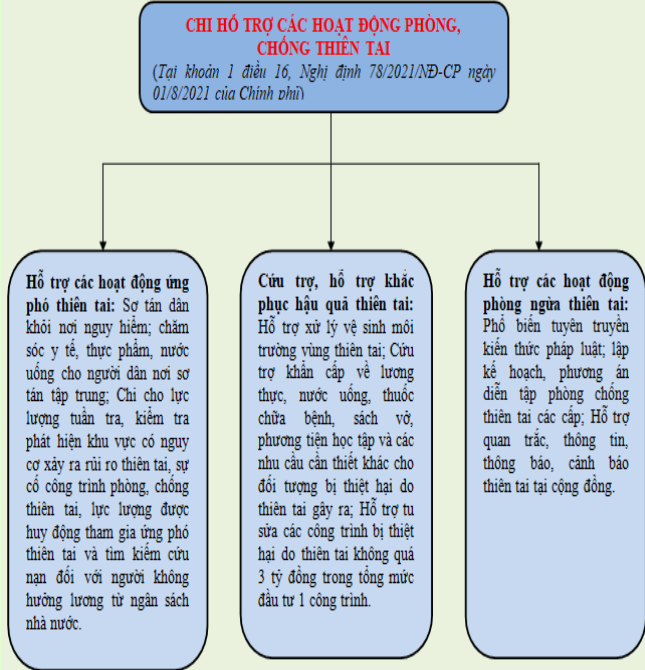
CHI HỖ TRỢ CÁC HOẠT ĐỘNG PHÒNG, CHỐNG THIÊN TAI

(Tại khoản 1 điều 16, Nghị định 78/2021/NĐ-CP ngày 01/8/2021 của Chính phủ)

Hỗ trợ các hoạt động ứng phó thiên tai: Sơ tán dân khỏi nơi nguy hiểm; chăm sóc y tế, thực phẩm, nước uống cho người dân nơi sơ tán tập trung; Chi cho lực lượng tuần tra, kiểm tra phát hiện khu vực có nguy cơ xảy ra rủi ro thiên tai, sự cố công trình phòng, chống thiên tai, lực lượng được huy động tham gia ứng phó thiên tai và tìm kiếm cứu nạn đối với người không hưởng lương từ ngân sách nhà nước.

Cứu trợ, hỗ trợ khắc phục hậu quả thiên tai: Hỗ trợ xử lý vệ sinh môi trường vùng thiên tai; Cứu trợ khẩn cấp về lương thực, nước uống, thuốc chữa bệnh, sách vở, phương tiện học tập và các nhu cầu cần thiết khác cho đối tượng bị thiệt hại do thiên tai gây ra; Hỗ trợ tu sửa các công trình bị thiệt hại do thiên tai không quá 3 tỷ đồng trong tổng mức đầu tư 1 công trình.

Hỗ trợ các hoạt động phòng ngừa thiên tai: Phổ biến tuyên truyền kiến thức pháp luật; lập kế hoạch, phương án diễn tập phòng chống thiên tai các cấp; Hỗ trợ quan trắc, thông tin, thông báo, cảnh báo thiên tai tại cộng đồng.